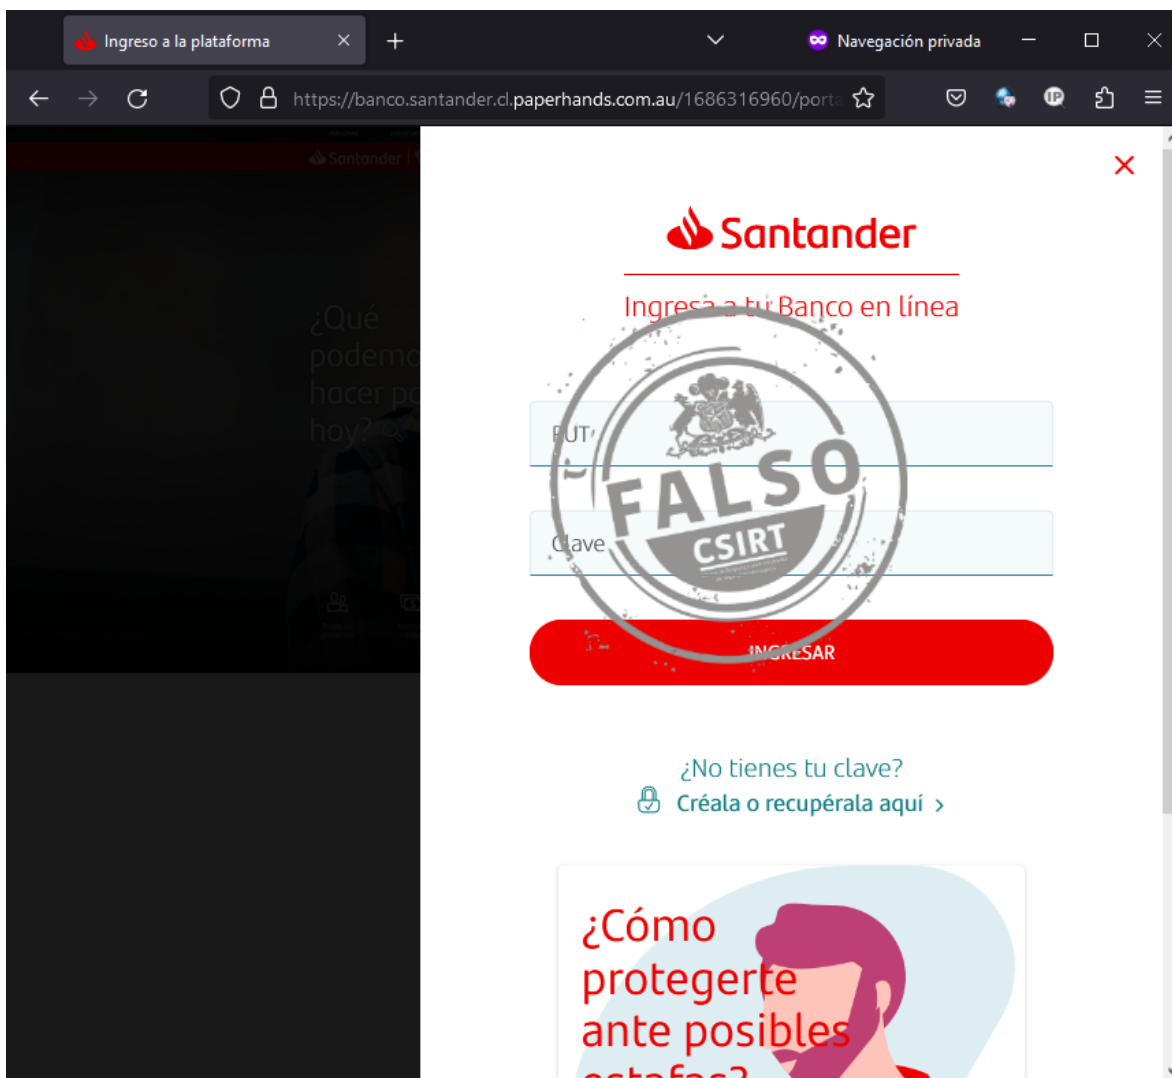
Ingreso a la plataforma ×
+
Navegación privada
https://banco.santander.cl.paperhands.com.au/1686316960/porta

Santander

¿Qué podemo hacer po hoy?

Santander

Ingresa a tu Banco en línea

RUT

Clave

INGRESAR

FALSO
CSIRT

¿No tienes tu clave?
Créala o recupérala aquí ›

¿Cómo protegerte ante posibles estafas?